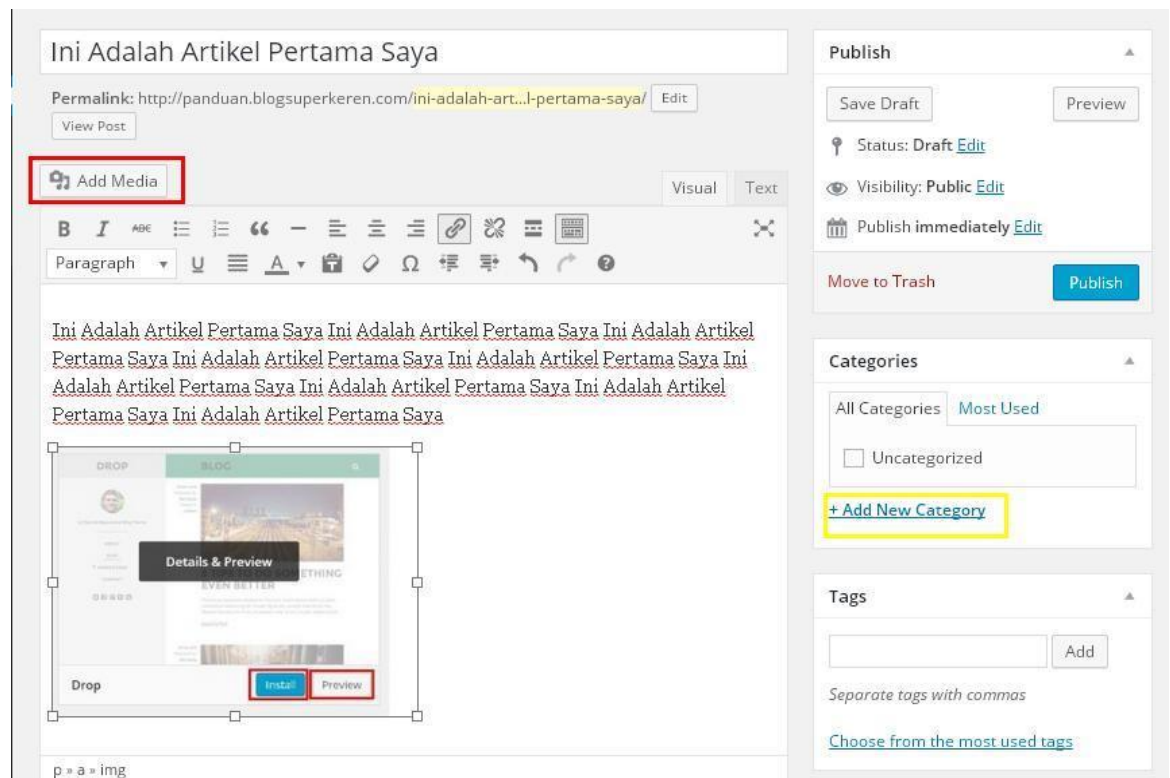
Ini Adalah Artikel Pertama Saya

Permalink: http://panduan.blogsuperkeren.com/ini-adalah-art...l-pertama-saya/ Edit

View Post

Add Media

Visual Text

Paragraph

Ini Adalah Artikel Pertama Saya Ini Adalah Artikel Pertama Saya Ini Adalah Artikel Pertama Saya Ini Adalah Artikel Pertama Saya Ini Adalah Artikel Pertama Saya Ini Adalah Artikel Pertama Saya Ini Adalah Artikel Pertama Saya Ini Adalah Artikel Pertama Saya Ini Adalah Artikel Pertama Saya

DROP BLOG

Details & Preview

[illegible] SOMETHING EVEN BETTER

Drop Install Preview

p » a » img

Publish

Save Draft Preview

Status: Draft Edit

Visibility: Public Edit

Publish immediately Edit

Move to Trash Publish

Categories

All Categories Most Used

Uncategorized

+ Add New Category

Tags

Add

Separate tags with commas

Choose from the most used tags